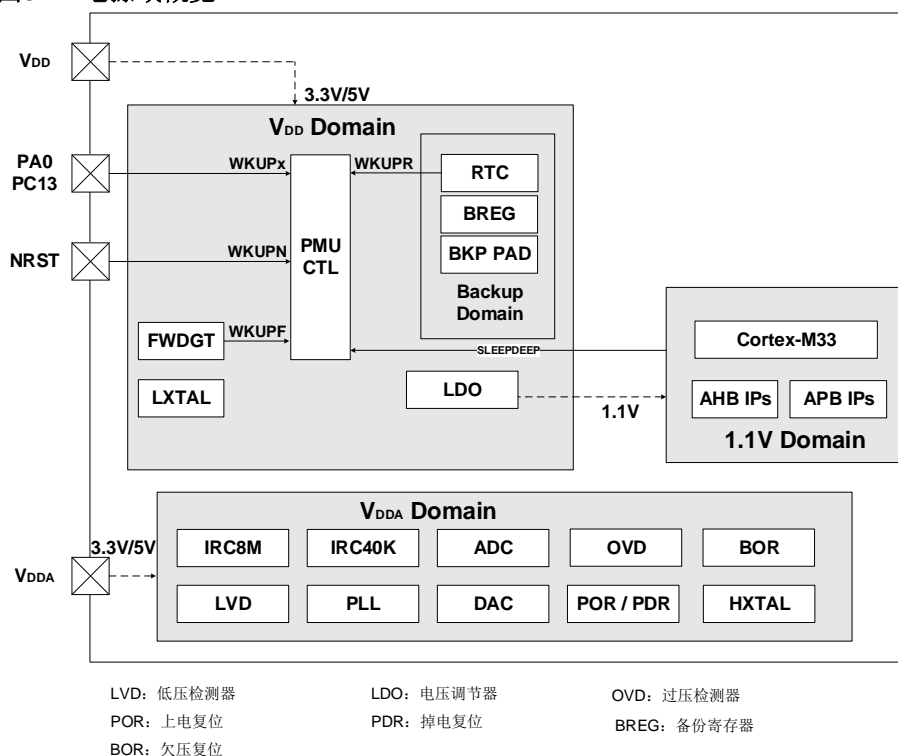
图 电源域概览

$V_{DD}$

3.3V/5V

$V_{DD}$ Domain

PA0
PC13

WKUPx

WKUPR

RTC

BREG

NRST

WKUPN

PMU
CTL

BKP PAD

Backup
Domain

FWDGT

WKUPF

SLEEPDEEP

Cortex-M33

LXTAL

LDO

1.1V

AHB IPs

APB IPs

1.1V Domain

$V_{DDA}$ Domain

3.3V/5V

IRC8M

IRC40K

ADC

OVD

BOR

$V_{DDA}$

LVD

PLL

DAC

POR / PDR

HXTAL

LVD：低压检测器

LDO：电压调节器

OVD：过压检测器

POR：上电复位

PDR：掉电复位

BREG：备份寄存器

BOR：欠压复位